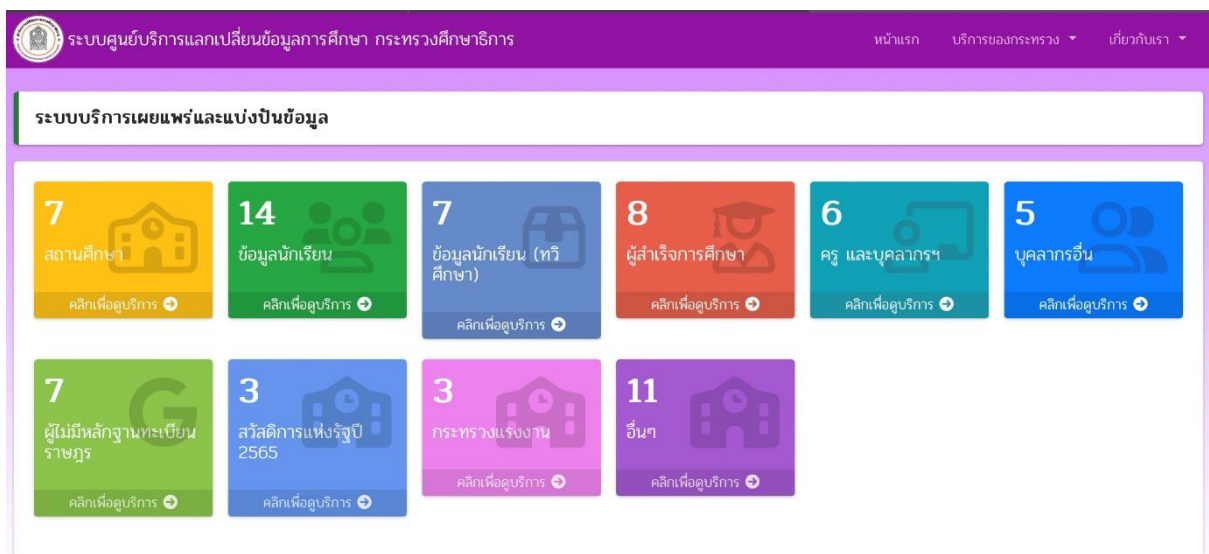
ระบบศูนย์บริการแลกเปลี่ยนข้อมูลการศึกษา กระทรวงศึกษาธิการ

หน้าแรก บริการของกระทรวง ▾ เกี่ยวกับเรา ▾

ระบบบริการเผยแพร่และแบ่งปันข้อมูล

7
สถานศึกษา
คลิกเพื่อดูบริการ

14
ข้อมูลนักเรียน
คลิกเพื่อดูบริการ

7
ข้อมูลนักเรียน (ทวิศึกษา)
คลิกเพื่อดูบริการ

8
ผู้สำเร็จการศึกษา
คลิกเพื่อดูบริการ

6
ครู และบุคลากรฯ
คลิกเพื่อดูบริการ

5
บุคลากรอื่น
คลิกเพื่อดูบริการ

7
ผู้ไม่มีหลักฐานทะเบียนราษฎร
คลิกเพื่อดูบริการ

3
สวัสดิการแห่งรัฐปี 2565
คลิกเพื่อดูบริการ

3
กระทรวงแรงงาน
คลิกเพื่อดูบริการ

11
อื่นๆ
คลิกเพื่อดูบริการ